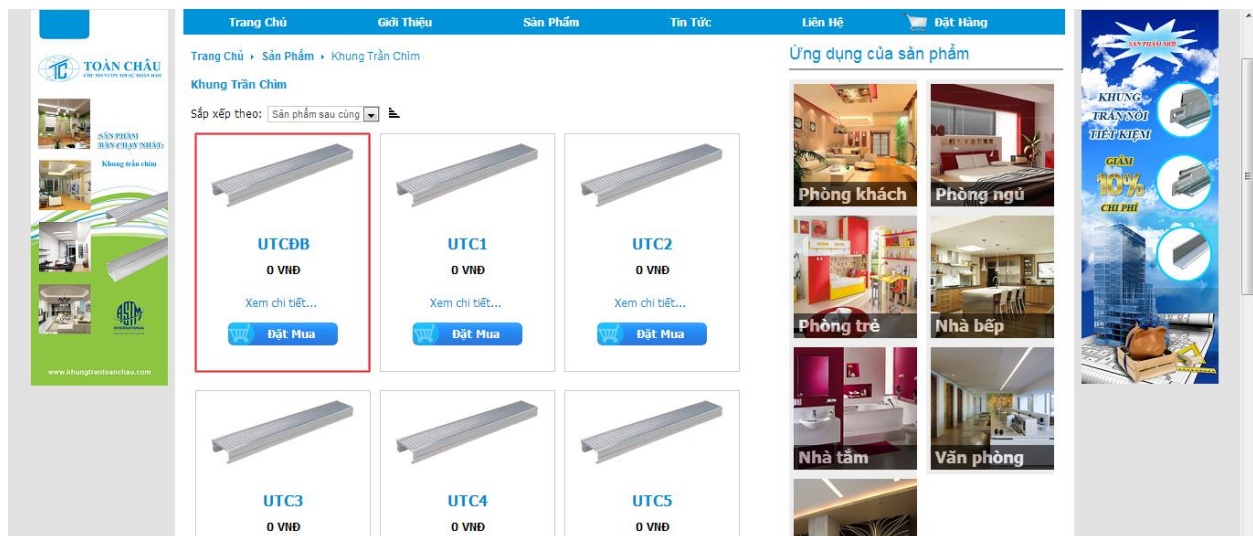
TOÀN CHÂU

SẢN PHẨM BÁN CHẠY NHẤT

Khung trần chìm

www.khungtrantoanchau.com

Trang Chủ Giới Thiệu Sản Phẩm Tin Tức Liên Hệ Đặt Hàng

Trang Chủ ▸ Sản Phẩm ▸ Khung Trần Chìm

Khung Trần Chìm

Sắp xếp theo: Sản phẩm sau cùng

UTCĐB
0 VNĐ
Xem chi tiết...
Đặt Mua

UTC1
0 VNĐ
Xem chi tiết...
Đặt Mua

UTC2
0 VNĐ
Xem chi tiết...
Đặt Mua

UTC3
0 VNĐ

UTC4
0 VNĐ

UTC5
0 VNĐ

Ứng dụng của sản phẩm

Phòng khách
Phòng ngủ
Phòng trẻ
Nhà bếp
Nhà tắm
Văn phòng

SẢN PHẨM MỚI
KHUNG TRẦN NỔI TIẾT KIỆM
GIẢM 10% CHI PHÍ